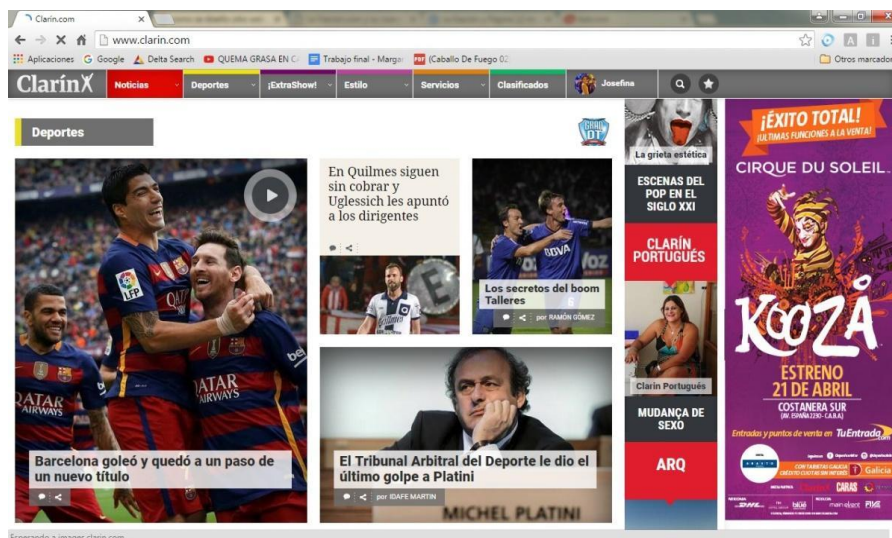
Clarín.com ×

www.clarin.com

Aplicaciones Google Delta Search QUEMA GRASA EN C Trabajo final - Marg (Caballo De Fuego 02 Otros marcador

Clarín Noticias Deportes ¡ExtraShow! Estilo Servicios Clasificados Josefina

Deportes

GRAN DT

LFP

QATAR AIRWAYS

Barcelona goleó y quedó a un paso de un nuevo título

En Quilmes siguen sin cobrar y Uglessich les apuntó a los dirigentes

Los secretos del boom Talleres

por RAMÓN GÓMEZ

El Tribunal Arbitral del Deporte le dio el último golpe a Platini

por IDAFE MARTIN

MICHEL PLATINI

La grieta estética

ESCENAS DEL POP EN EL SIGLO XXI

CLARÍN PORTUGUÊS

Clarín Português

MUDANÇA DE SEXO

ARQ

¡ÉXITO TOTAL! ¡ULTIMAS FUNCIONES A LA VENTA!

CIRQUE DU SOLEIL

KOOZA

ESTRENO 21 DE ABRIL

COSTANERA SUR

Entradas y puntos de venta en TuEntrada

Galicia

CARAS

Esperando a images.clarin.com...